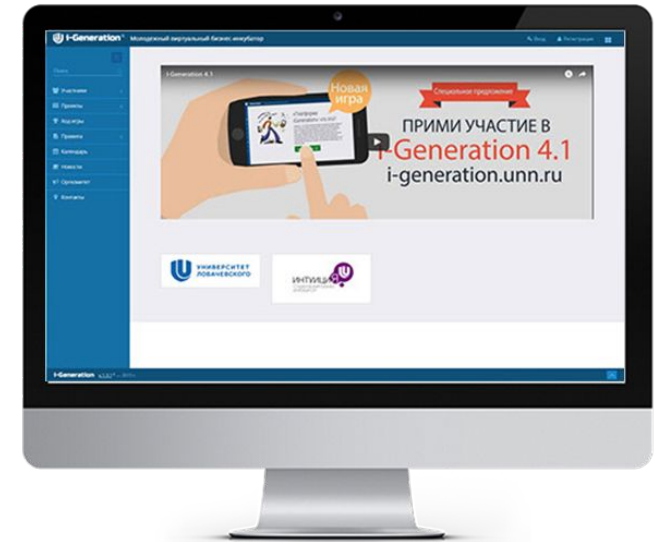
I-Generation Молодежный виртуальный бизнес-инкубатор

Вход Регистрация

Поиск

Участники

Проекты

Курсы

Правила

Календарь

Новости

Организатор

Контакты

I-Generation 4.1

Новая игра

Специальное предложение

ПРИМИ УЧАСТИЕ В

I-Generation 4.1

i-generation.unn.ru

УНИВЕРСИТЕТ ЛОБАЧЕВСКОГО

ИНТИЦ

I-Generation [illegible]